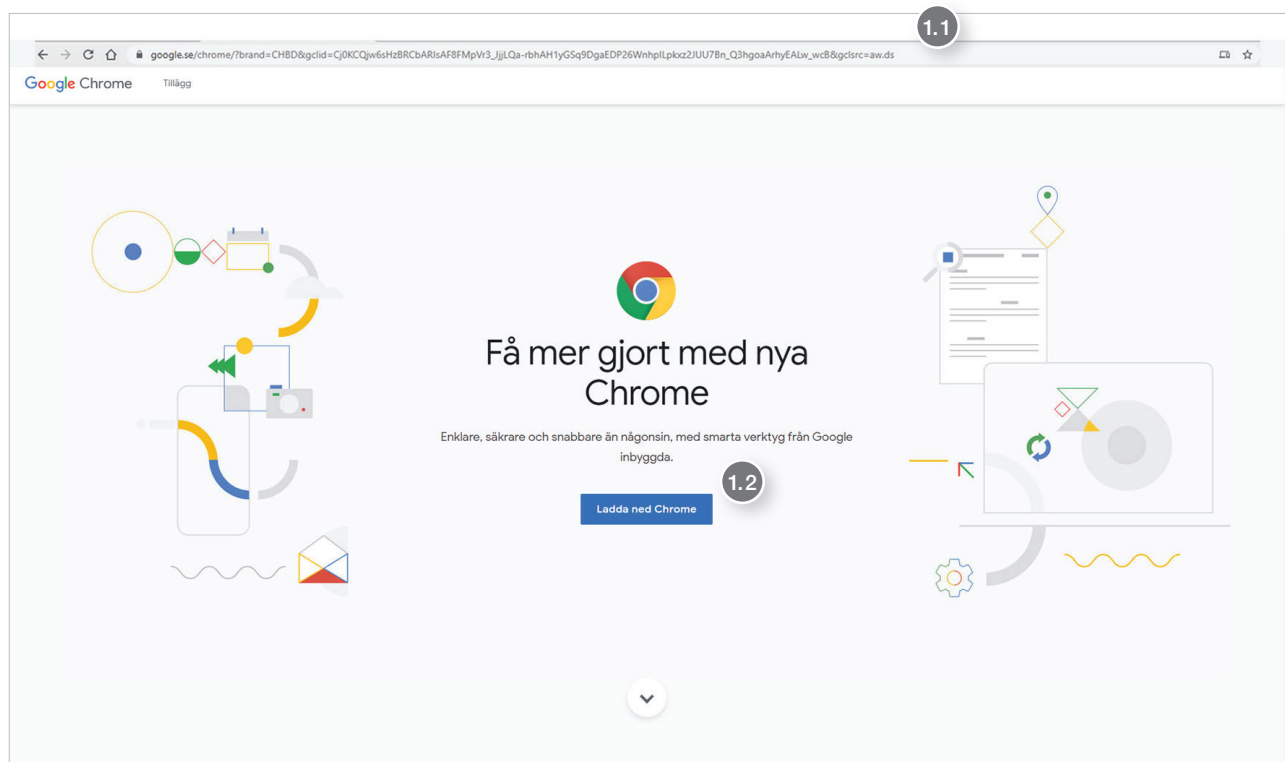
1.1

google.se/chrome/?brand=CHBD&gclid=Cj0KCQjw6sHzBRCbARIsAF8FMpVr3_JjjLQa-rbhAH1yGSq9DgaEDP26WnhplLpkxz2JUU7Bn_Q3hgoaArhyEALw_wcB&gclsrc=aw.ds

Google Chrome Tillägg

Få mer gjort med nya Chrome

Enklare, säkrare och snabbare än någonsin, med smarta verktyg från Google inbyggda.

1.2

Ladda ned Chrome